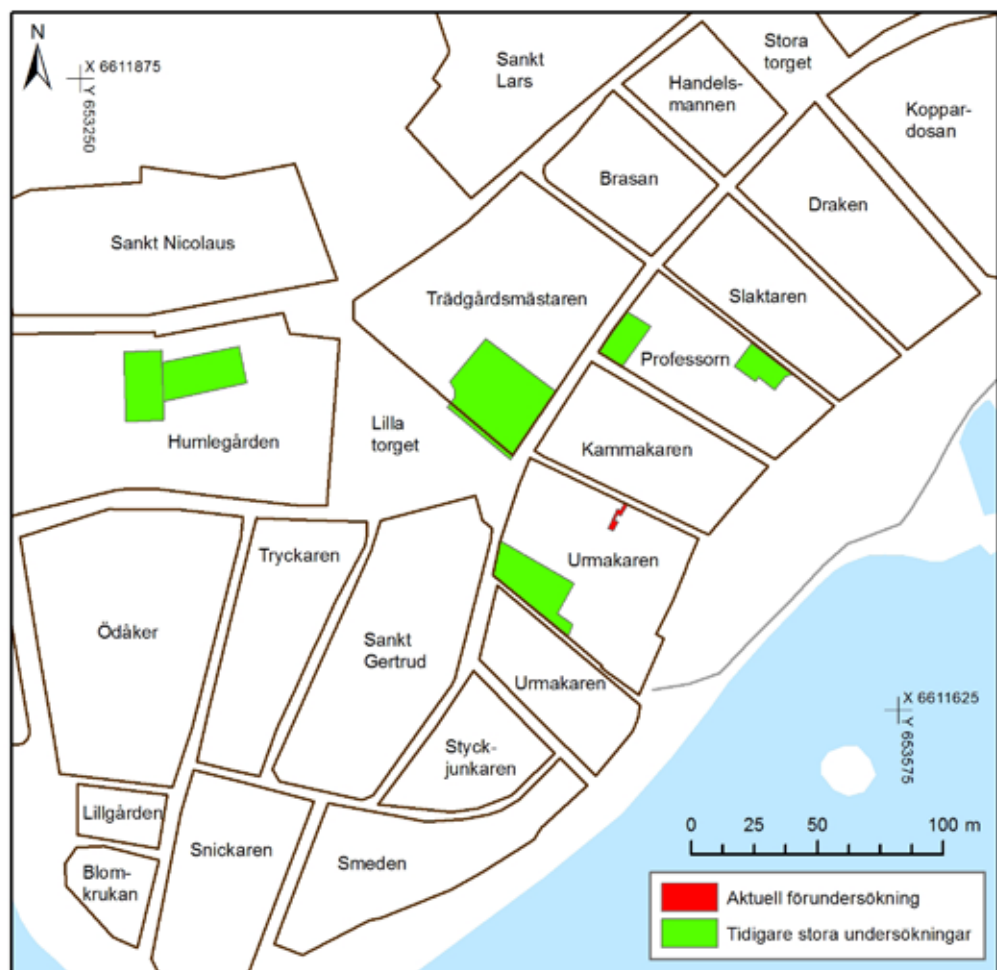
N

X 6611875
Y 653250

Sankt Lars

Stora torget

Handelsmannen

Koppardosan

Brasan

Draken

Sankt Nicolaus

Trädgårdsmästaren

Slaktaren

Professorn

Humlegården

Lilla torget

Kammakaren

Tryckaren

Urmakaren

Ödåker

Sankt Gertrud

Urmakaren

X 6611625
Y 653575

Styckjunkaren

Lillgården

Snickaren

Smeden

Blomkrukan

0 25 50 100 m

Aktuell förundersökning
Tidigare stora undersökningar